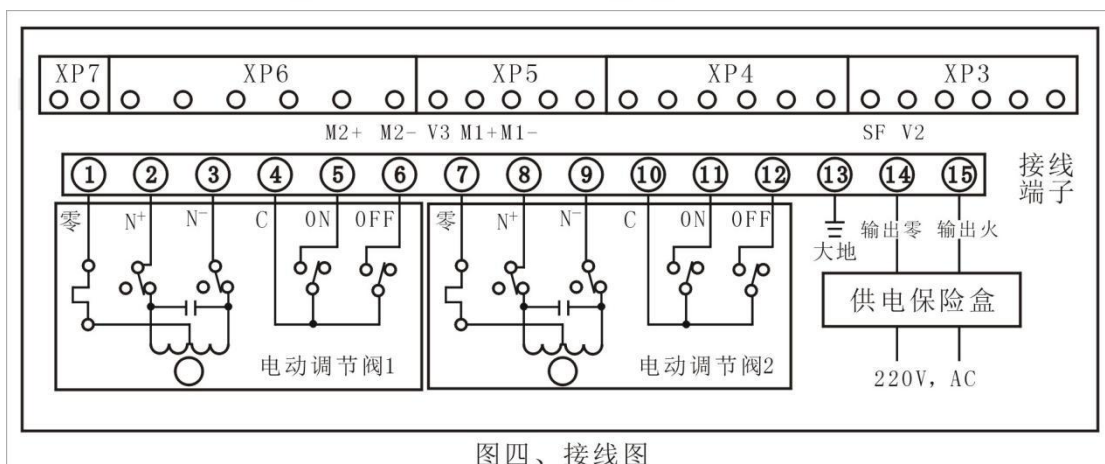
XP7 XP6 XP5 XP4 XP3

M2+ M2- V3 M1+M1- SF V2

① ② ③ ④ ⑤ ⑥ ⑦ ⑧ ⑨ ⑩ ⑪ ⑫ ⑬ ⑭ ⑮ 接线端子

零 $N^+$ $N^-$ C ON OFF 零 $N^+$ $N^-$ C ON OFF 大地 输出零 输出火

电动调节阀1

电动调节阀2

供电保险盒

220V, AC

图四、接线图